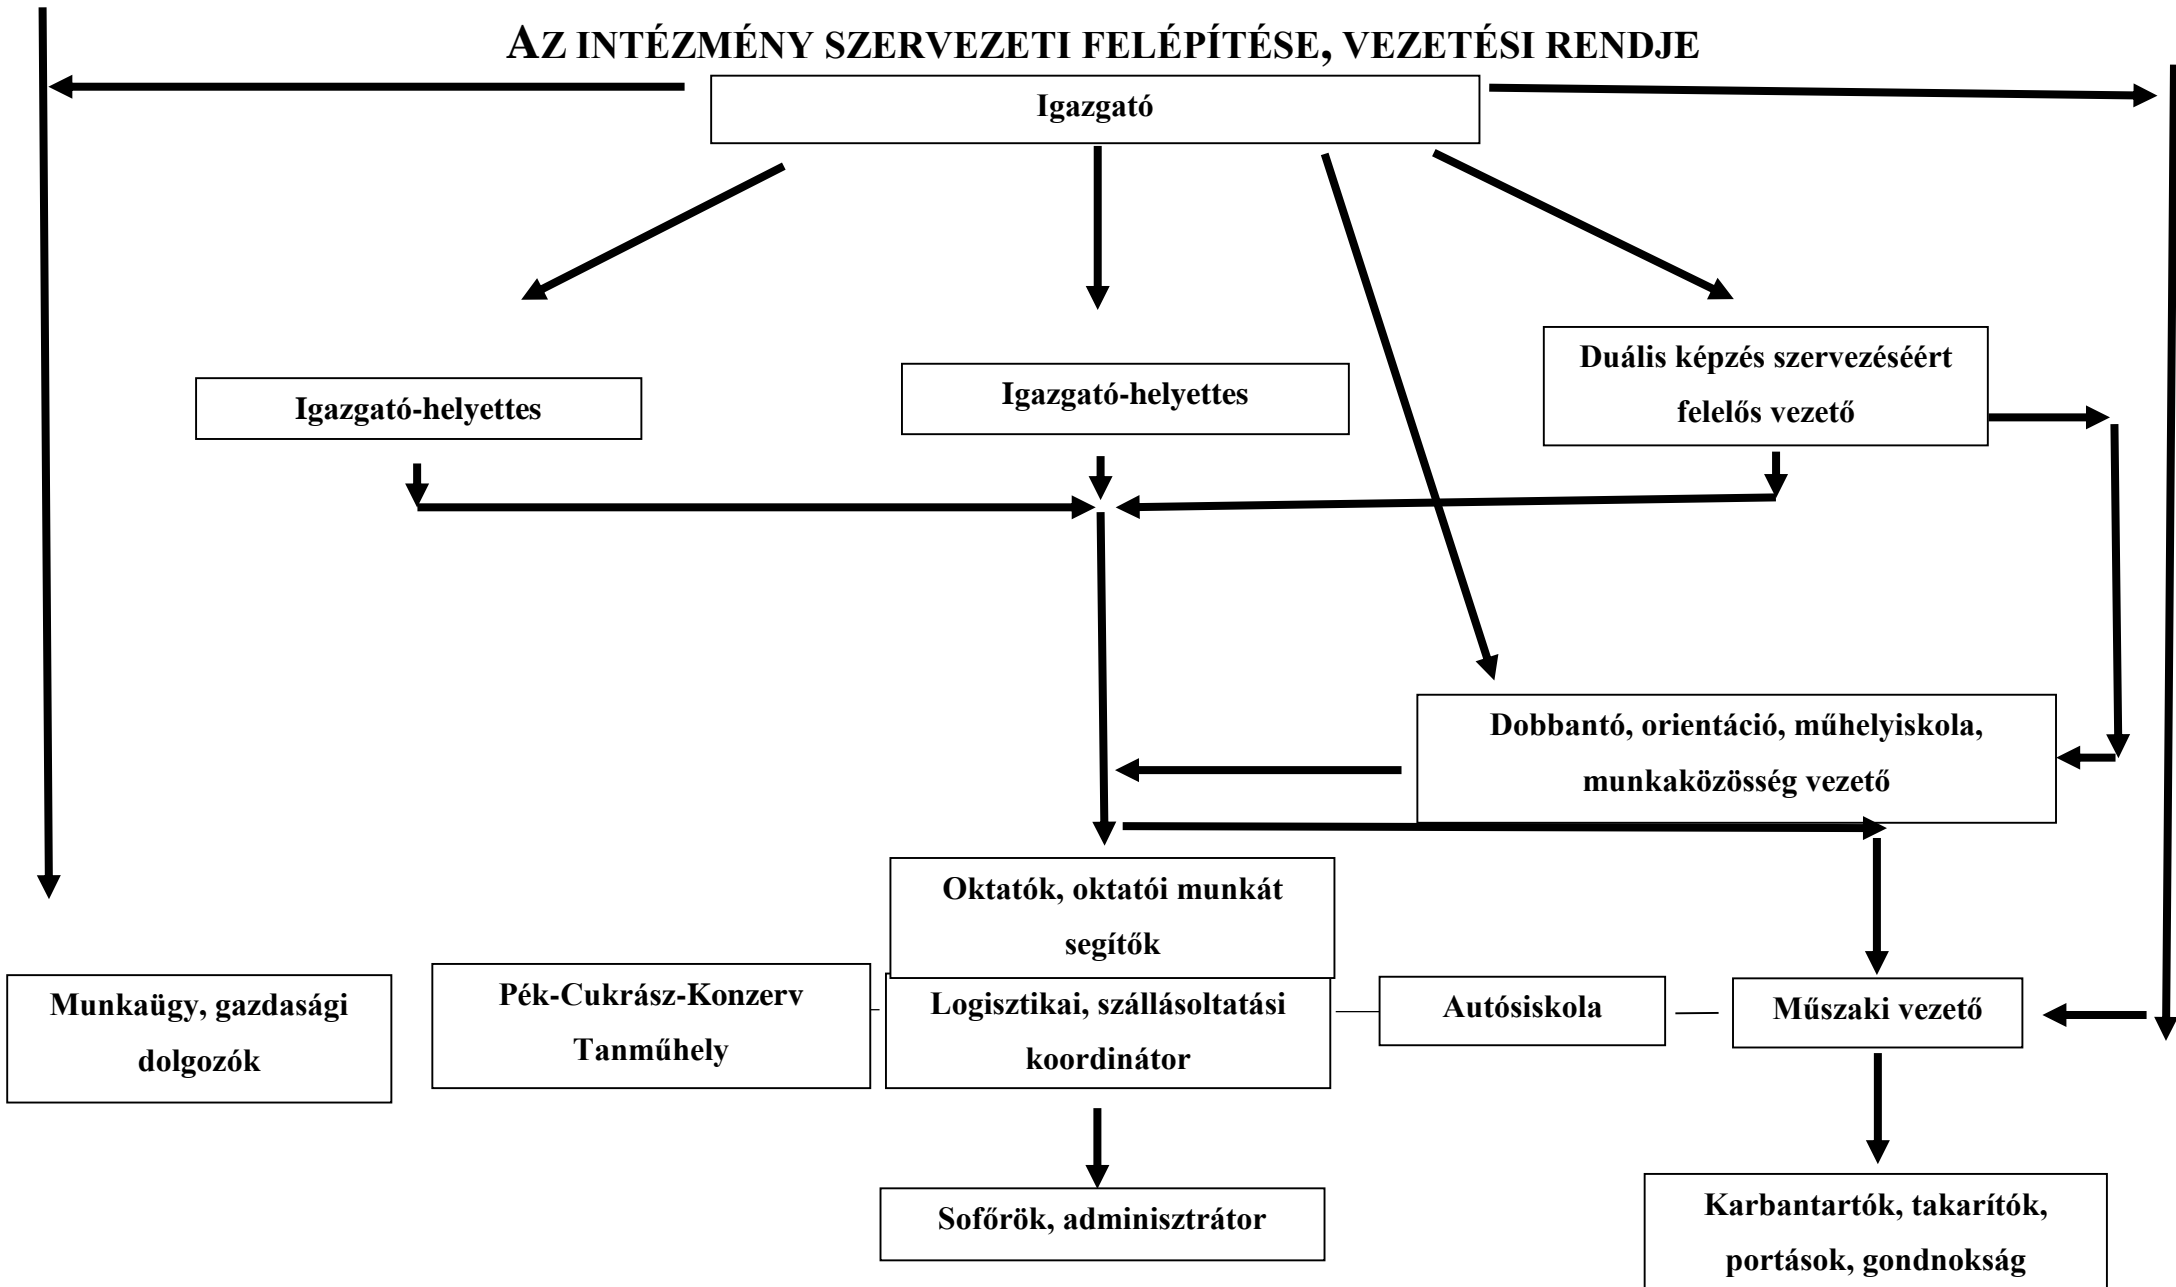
AZ INTÉZMÉNY SZERVEZETI FELÉPÍTÉSE, VEZETÉSI RENDJE

Igazgató

Igazgató-helyettes

Igazgató-helyettes

Duális képzés szervezéséért felelős vezető

Dobbantó, orientáció, műhelyiskola, munkaközösség vezető

Oktatók, oktatói munkát segítők

Munkaügy, gazdasági dolgozók

Pék-Cukrász-Konzerv Tanműhely

Logisztikai, szállásoltatási koordinátor

Autósiskola

Műszaki vezető

Sofőrök, adminisztrátor

Karbantartók, takarítók, portások, gondnokság